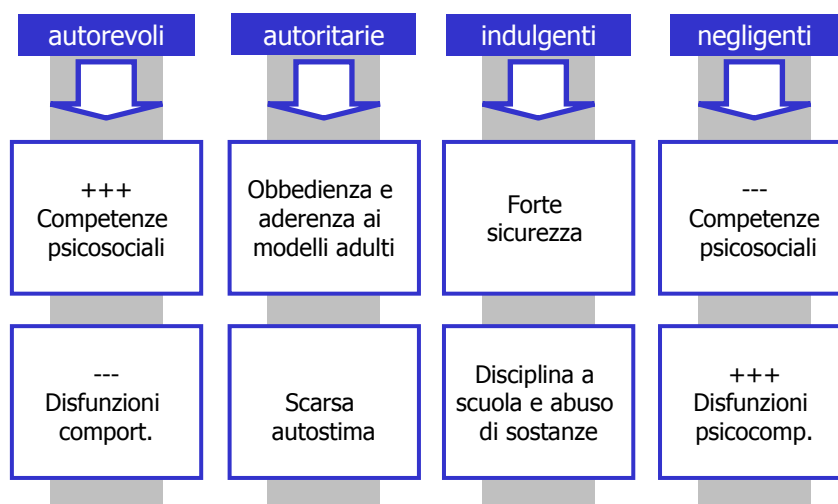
autorevoli

+++
Competenze psicosociali

---
Disfunzioni comport.

autoritarie

Obbedienza e aderenza ai modelli adulti

Scarsa autostima

indulgenti

Forte sicurezza

Disciplina a scuola e abuso di sostanze

negligenti

---
Competenze psicosociali

+++
Disfunzioni psicocomp.